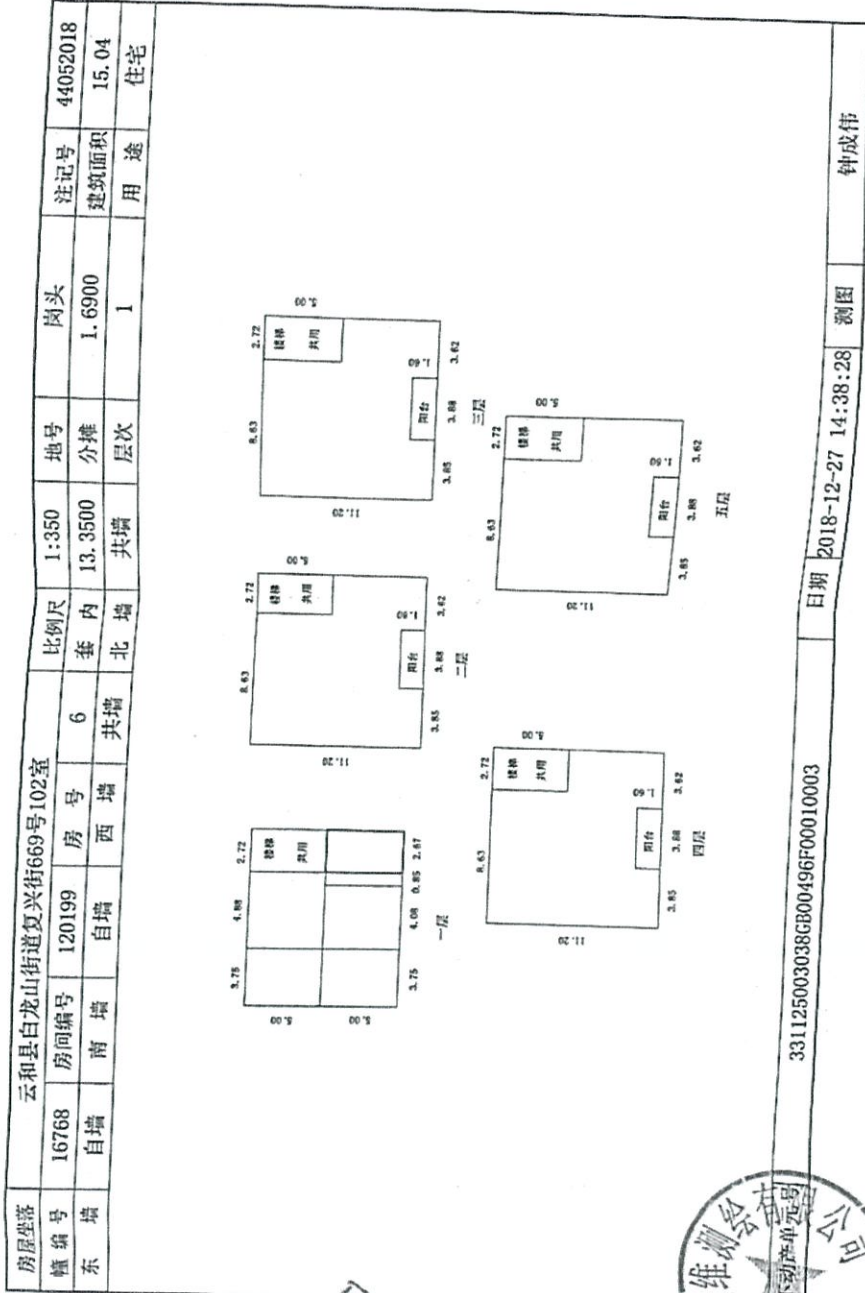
| 房屋坐落 | 云和县白龙山街道复兴街669号102室 | | | | | | | 注记号 | 44052018 |
|---|---|---|---|---|---|---|---|---|---|
| 幢编号 | 16768 | 房间编号 | 120199 | 房号 | 6 | 比例尺 | 1:350 | 地号 | 岗头 |
| | | | | | | 套内 | 13.3500 | 分摊 | 1.6900 | 建筑面积 | 15.04 |
| 东墙 | 自墙 | 南墙 | 自墙 | 西墙 | 共墙 | 北墙 | 共墙 | 层次 | 1 | 用途 | 住宅 |

3.75 4.88 2.72 楼梯 共用 5.00 5.00 3.75 4.08 0.85 2.87 一层

8.63 2.72 楼梯 共用 5.00 阳台 1.60 3.62 3.85 3.88 11.20 二层

8.63 2.72 楼梯 共用 5.00 阳台 1.60 3.62 3.85 3.88 11.20 三层

8.63 2.72 楼梯 共用 5.00 阳台 1.60 3.62 3.85 3.88 11.20 四层

8.63 2.72 楼梯 共用 5.00 阳台 1.60 3.62 3.85 3.88 11.20 五层

331125003038GB00496F00010003 日期 2018-12-27 14:38:28 测图 钟成伟

维测绘有限公司 不动产单元